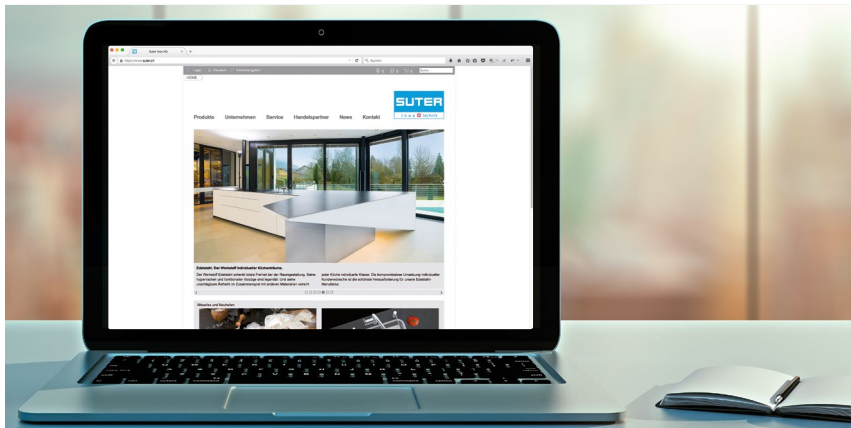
Suter Inox AG

https://www.suter.ch

Suchen

HOME

SUTER

inox technik

Produkte Unternehmen Service Handelspartner News Kontakt

Edelstahl. Der Werkstoff individueller Küchenträume.

Aktuelles und Neuheiten